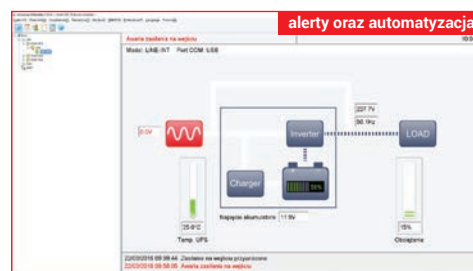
alerty oraz automatyzacja

Awaria zasilania na wejściu

Model: LINE-INT Port COM: USB

0.0V

Inverter

LOAD

227.7v

50.1Hz

Charger

25.6°C

Temp. UPS

Napięcie akumulatora: 11.9V

15%

Obciążenie

22/03/2016 09:58:44 Zasilanie na wejściu przywrócone

22/03/2016 09:58:55 Awaria zasilania na wejściu